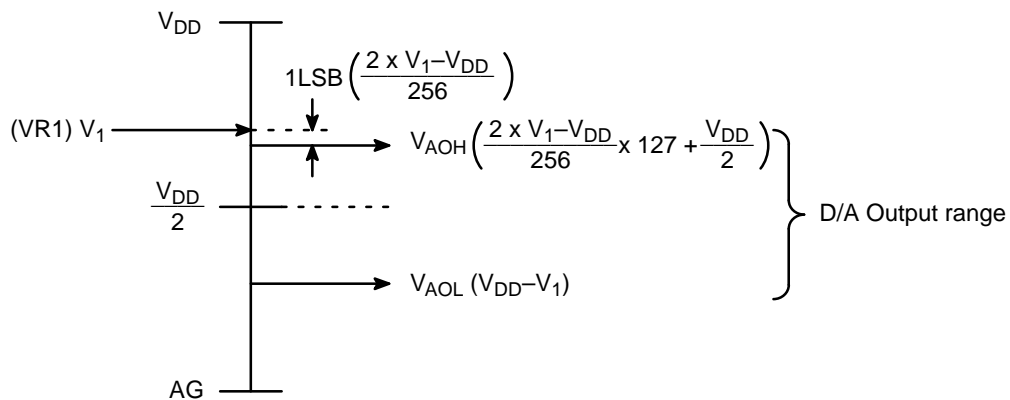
$V_{DD}$

1LSB $\left(\frac{2 \times V_1 - V_{DD}}{256}\right)$

(VR1) $V_1$

$V_{AOH}\left(\frac{2 \times V_1 - V_{DD}}{256} \times 127 + \frac{V_{DD}}{2}\right)$

$\frac{V_{DD}}{2}$

D/A Output range

$V_{AOL}$ $(V_{DD} - V_1)$

AG